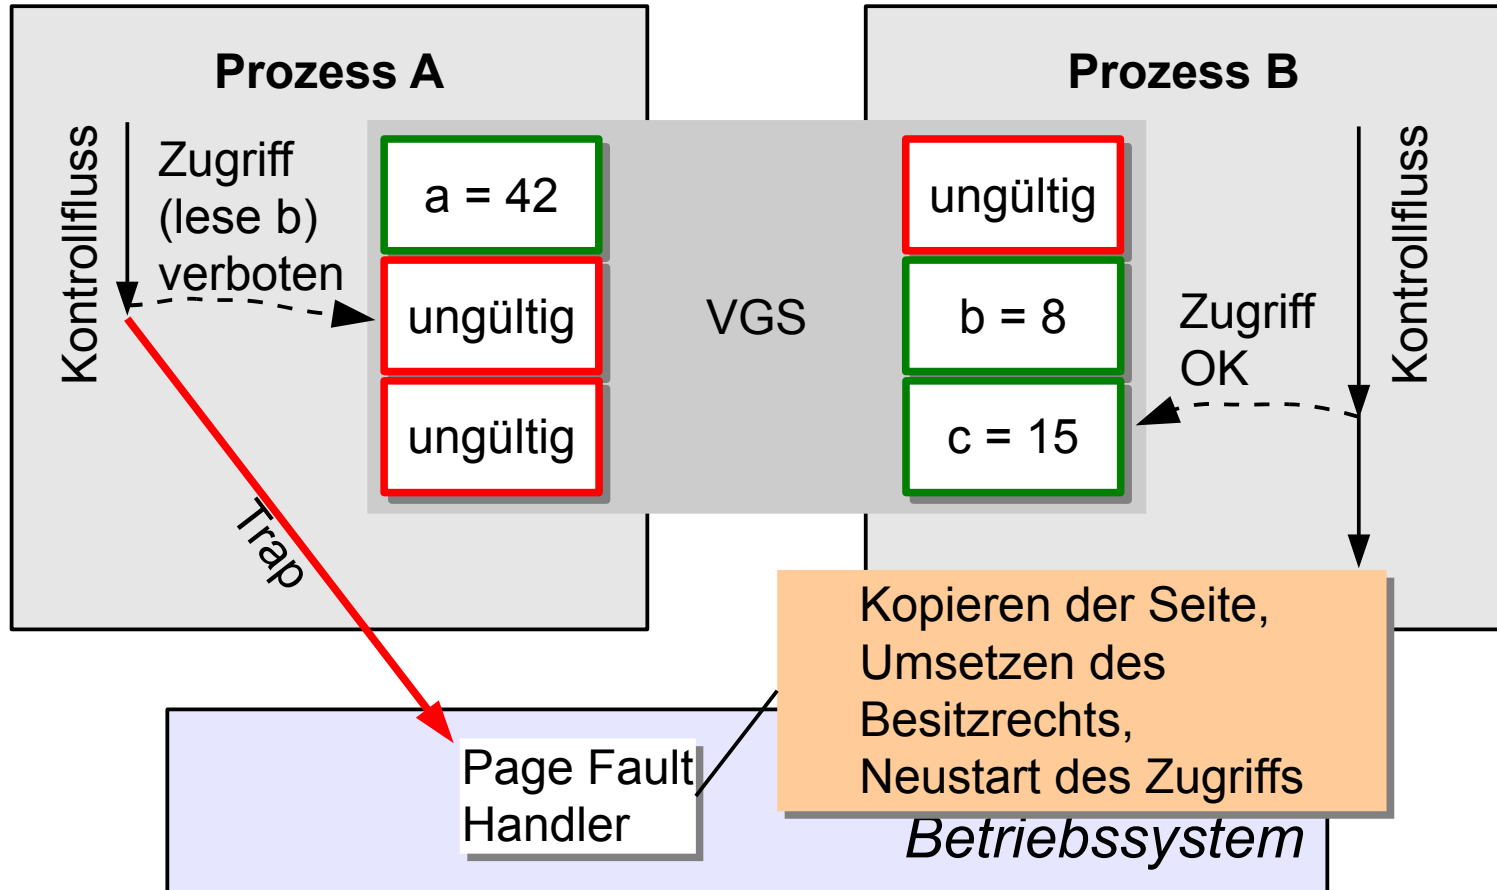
Prozess A

Kontrollfluss

Zugriff (lese b) verboten

a = 42

ungültig

ungültig

Trap

VGS

Prozess B

ungültig

b = 8

c = 15

Zugriff OK

Kontrollfluss

Kopieren der Seite, Umsetzen des Besitzrechts, Neustart des Zugriffs

Page Fault Handler

Betriebssystem